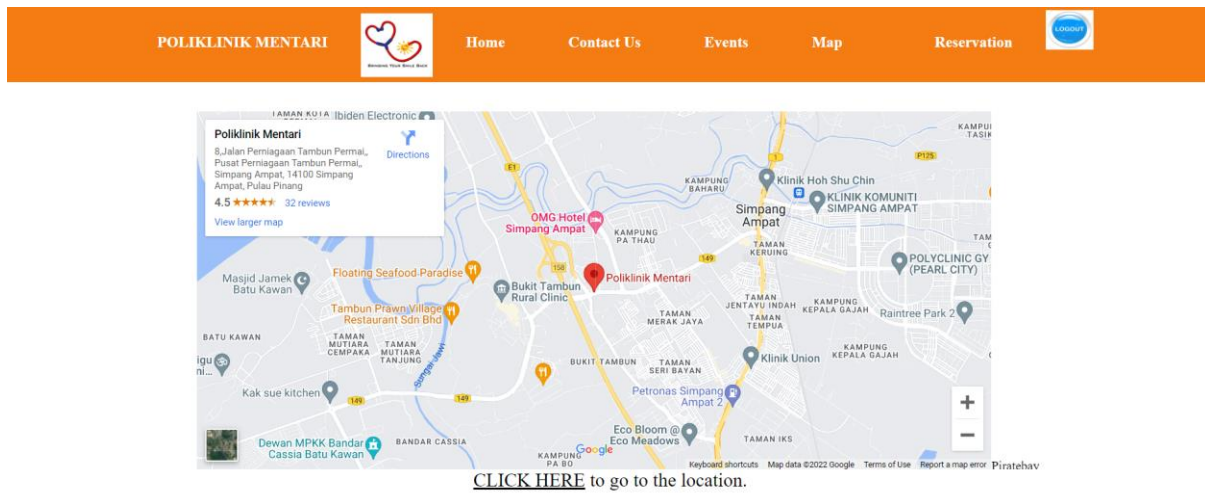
POLIKLINIK MENTARI

BRINGING YOUR SMILE BACK

Home Contact Us Events Map Reservation

LOGOUT

TAMAN KOTA Ibiden Electronic

Poliklinik Mentari
8,Jalan Perniagaan Tambun Permai,, Pusat Perniagaan Tambun Permai,, Simpang Ampat, 14100 Simpang Ampat, Pulau Pinang
4.5 ★★★★★ 32 reviews
View larger map

Directions

KAMPUNG TASIK

P175

E1

KAMPUNG BAHARU

Klinik Hoh Shu Chin

KLINIK KOMUNITI SIMPANG AMPAT

OMG Hotel Simpang Ampat

Simpang Ampat

KAMPUNG PA THAU

TAMAN KERUING

Masjid Jamek Batu Kawan

Floating Seafood Paradise

158

149

Poliklinik Mentari

POLYCLINIC GY (PEARL CITY)

Bukit Tambun Rural Clinic

Tambun Prawn Village Restaurant Sdn Bhd

TAMAN JENTAYU INDAH

KAMPUNG KEPALA GAJAH

Raintree Park 2

BATU KAWAN

TAMAN MUTIARA CEMPAKA

TAMAN MUTIARA TANJUNG

TAMAN MERAK JAYA

TAMAN TEMPUA

KAMPUNG KEPALA GAJAH

Sungai Jawi

BUKIT TAMBUN

TAMAN SERI BAYAN

Klinik Union

Kak sue kitchen

149

149

Petronas Simpang Ampat 2

Dewan MPKK Bandar Cassia Batu Kawan

BANDAR CASSIA

Eco Bloom @ Eco Meadows

TAMAN IKS

KAMPUNG PA BO

Google

Keyboard shortcuts Map data ©2022 Google Terms of Use Report a map error Piratebay

CLICK HERE to go to the location.